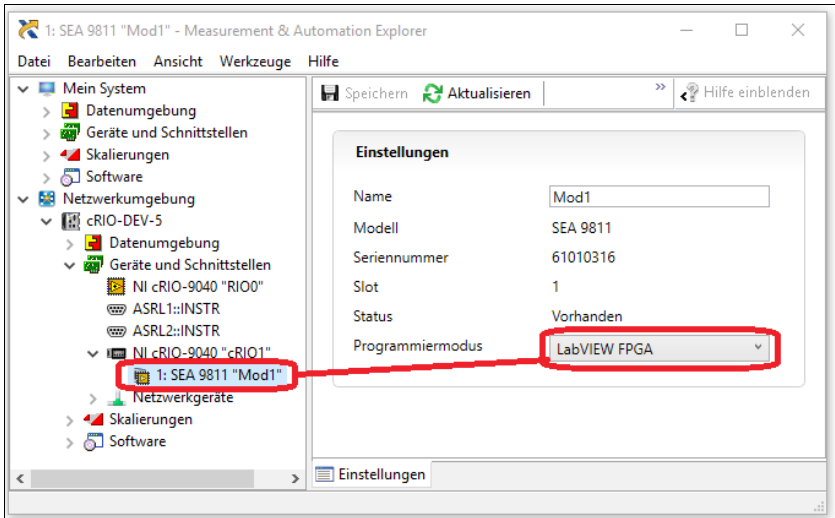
1: SEA 9811 "Mod1" - Measurement & Automation Explorer

Datei Bearbeiten Ansicht Werkzeuge Hilfe

Mein System
Datenumgebung
Geräte und Schnittstellen
Skalierungen
Software
Netzwerkumgebung
cRIO-DEV-5
Datenumgebung
Geräte und Schnittstellen
NI cRIO-9040 "RIO0"
ASRL1::INSTR
ASRL2::INSTR
NI cRIO-9040 "cRIO1"
1: SEA 9811 "Mod1"
Netzwerkgeräte
Skalierungen
Software

Speichern Aktualisieren » Hilfe einblenden

Einstellungen

| | |
|---|---|
| Name | Mod1 |
| Modell | SEA 9811 |
| Seriennummer | 61010316 |
| Slot | 1 |
| Status | Vorhanden |
| Programmiermodus | LabVIEW FPGA |

Einstellungen